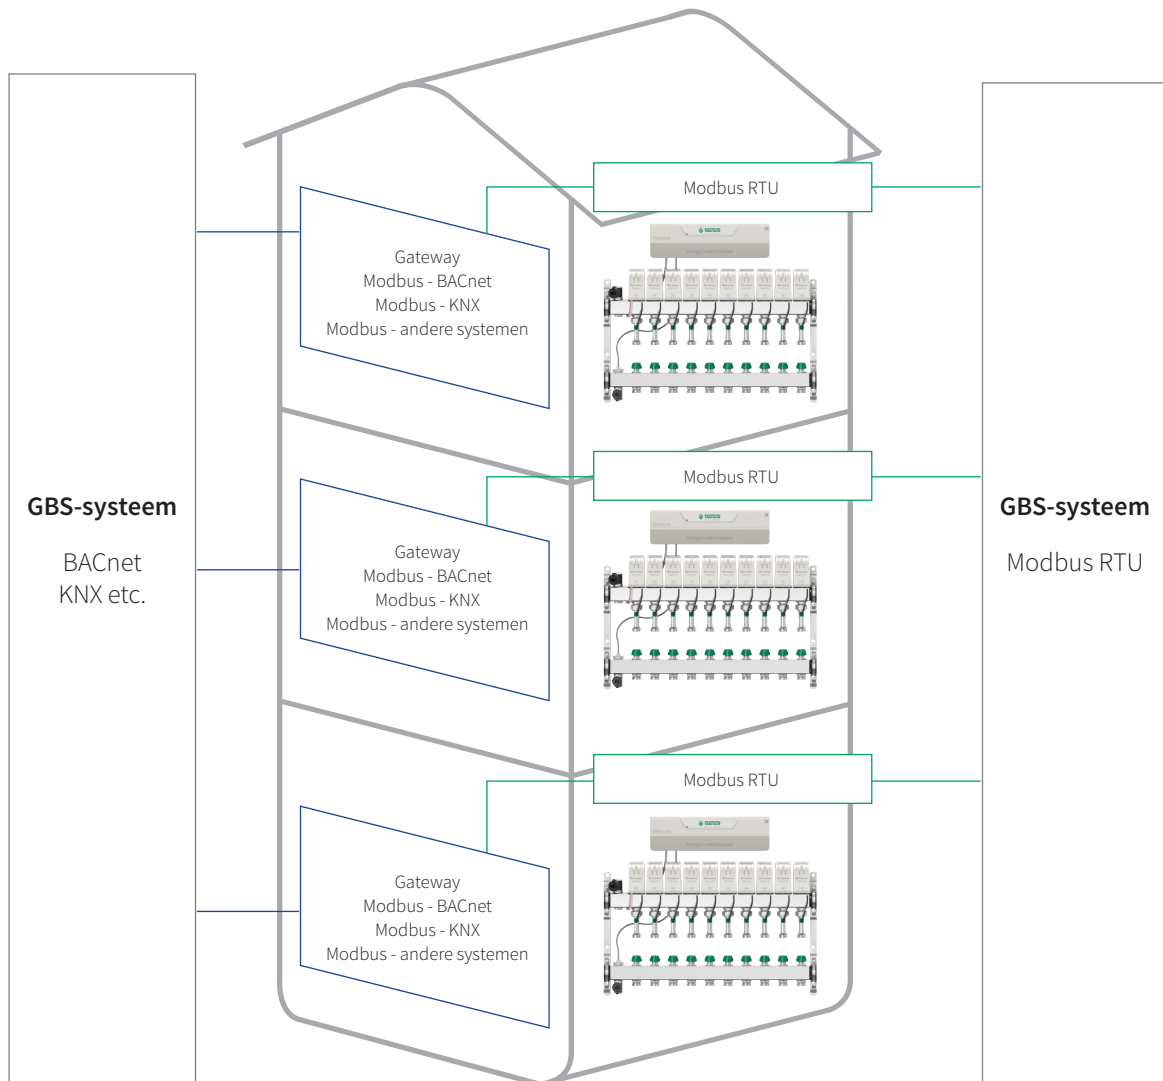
GBS-systeem

BACnet
KNX etc.

Modbus RTU

Gateway
Modbus - BACnet
Modbus - KNX
Modbus - andere systemen

Modbus RTU

Gateway
Modbus - BACnet
Modbus - KNX
Modbus - andere systemen

Modbus RTU

Gateway
Modbus - BACnet
Modbus - KNX
Modbus - andere systemen

GBS-systeem

Modbus RTU